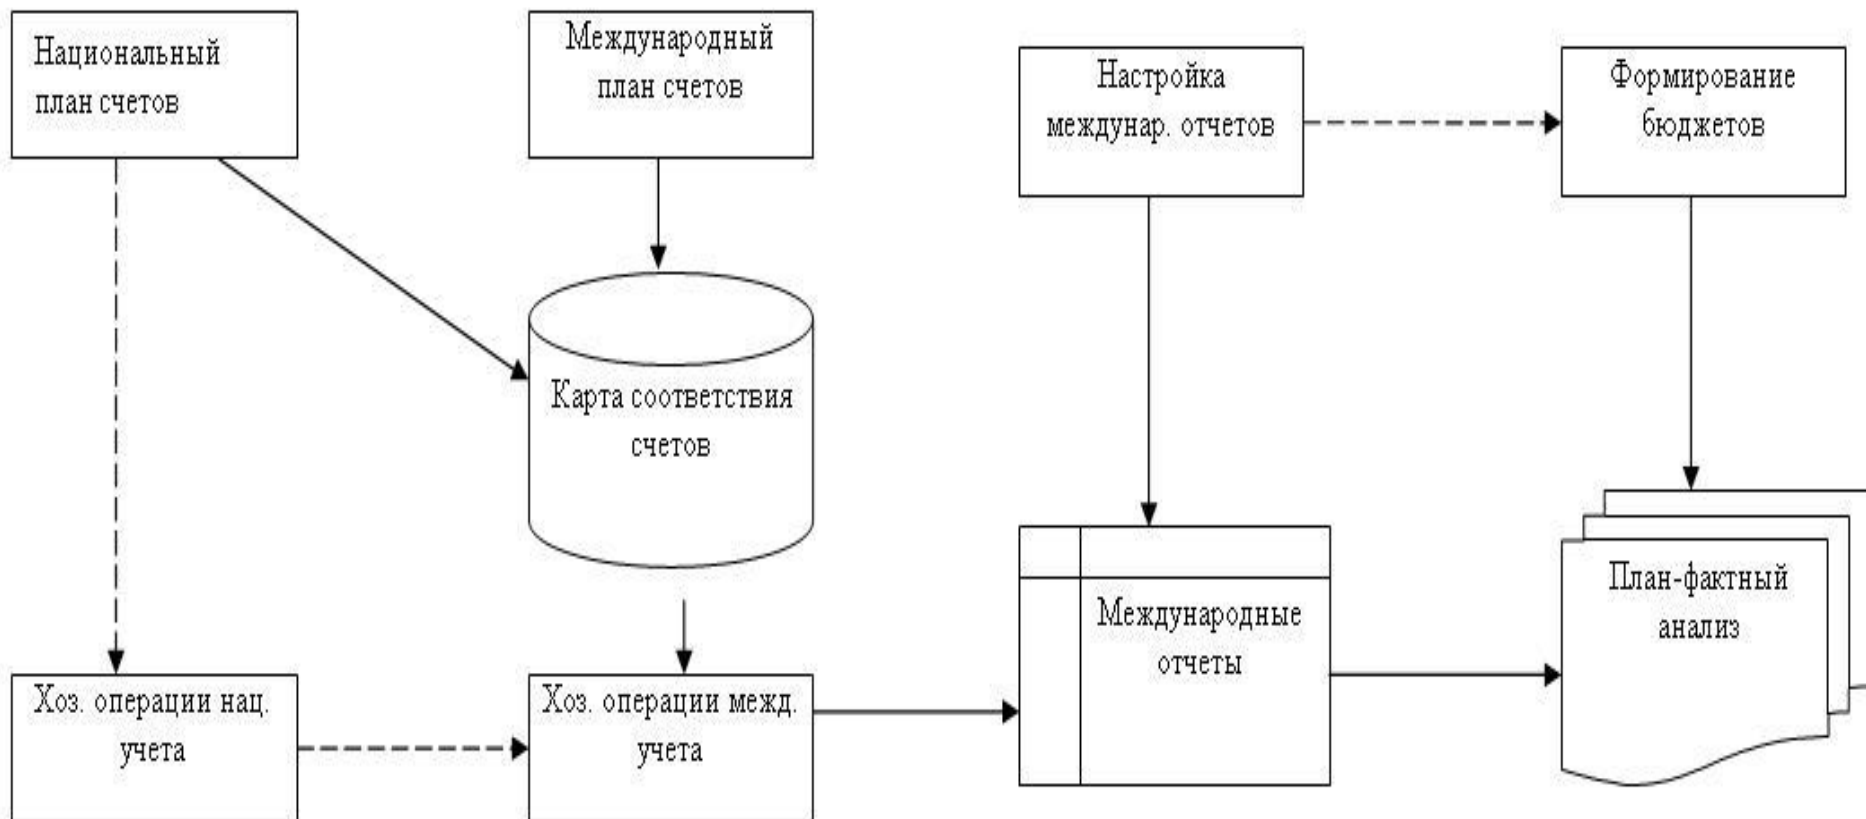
Национальный план счетов

Международный план счетов

Настройка междунар. отчетов

Формирование бюджетов

Карта соответствия счетов

Международные отчеты

План-фактный анализ

Хоз. операции нац. учета

Хоз. операции межд. учета